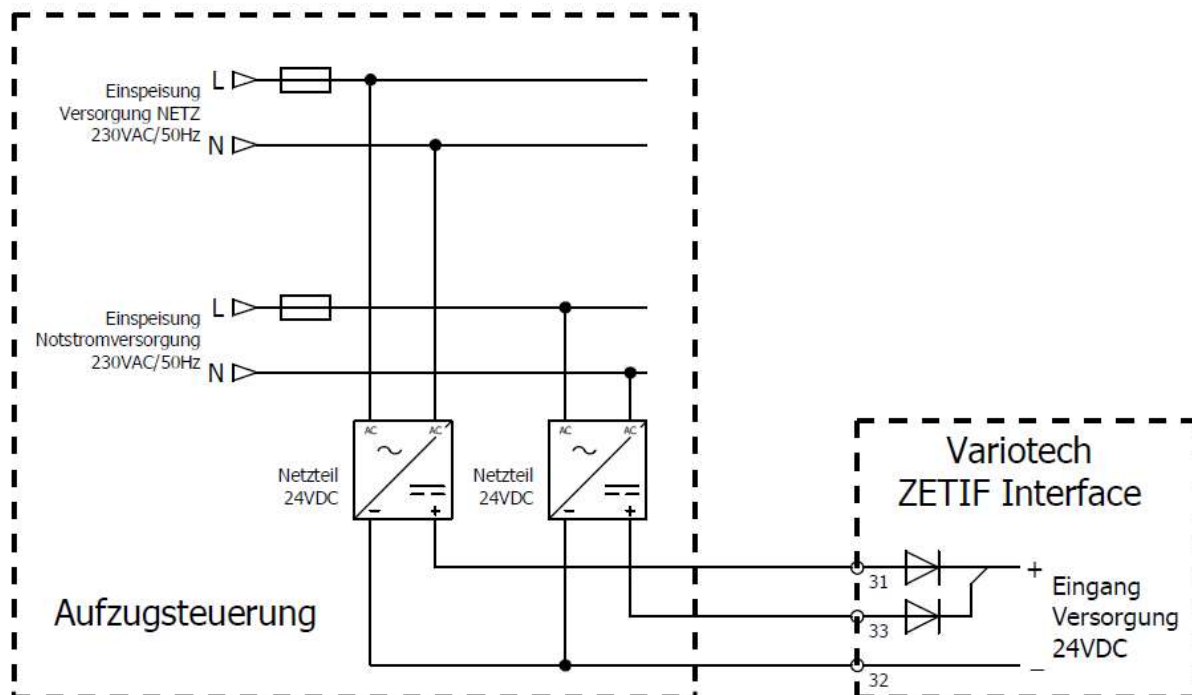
Einspeisung Versorgung NETZ 230VAC/50Hz

L

N

Einspeisung Notstromversorgung 230VAC/50Hz

L

N

AC AC

Netzteil 24VDC

− +

AC AC

Netzteil 24VDC

− +

Aufzugsteuerung

Variotech ZETIF Interface

31

33

32

+

Eingang Versorgung 24VDC

−